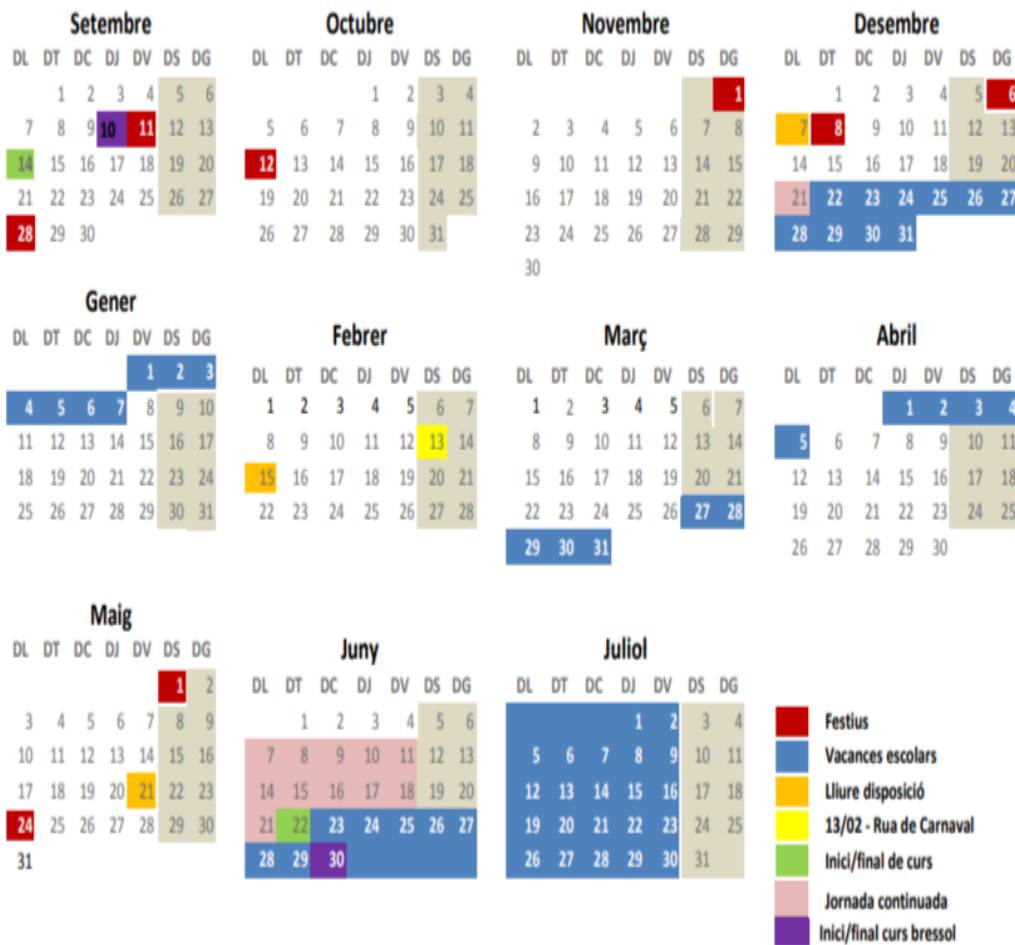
Setembre

| DL | DT | DC | DJ | DV | DS | DG |
|---|---|---|---|---|---|---|
| | 1 | 2 | 3 | 4 | 5 | 6 |
| 7 | 8 | 9 | 10 | 11 | 12 | 13 |
| 14 | 15 | 16 | 17 | 18 | 19 | 20 |
| 21 | 22 | 23 | 24 | 25 | 26 | 27 |
| 28 | 29 | 30 | | | | |

Octubre

| DL | DT | DC | DJ | DV | DS | DG |
|---|---|---|---|---|---|---|
| | | | 1 | 2 | 3 | 4 |
| 5 | 6 | 7 | 8 | 9 | 10 | 11 |
| 12 | 13 | 14 | 15 | 16 | 17 | 18 |
| 19 | 20 | 21 | 22 | 23 | 24 | 25 |
| 26 | 27 | 28 | 29 | 30 | 31 | |

Novembre

| DL | DT | DC | DJ | DV | DS | DG |
|---|---|---|---|---|---|---|
| | | | | | | 1 |
| 2 | 3 | 4 | 5 | 6 | 7 | 8 |
| 9 | 10 | 11 | 12 | 13 | 14 | 15 |
| 16 | 17 | 18 | 19 | 20 | 21 | 22 |
| 23 | 24 | 25 | 26 | 27 | 28 | 29 |
| 30 | | | | | | |

Desembre

| DL | DT | DC | DJ | DV | DS | DG |
|---|---|---|---|---|---|---|
| | 1 | 2 | 3 | 4 | 5 | 6 |
| 7 | 8 | 9 | 10 | 11 | 12 | 13 |
| 14 | 15 | 16 | 17 | 18 | 19 | 20 |
| 21 | 22 | 23 | 24 | 25 | 26 | 27 |
| 28 | 29 | 30 | 31 | | | |

Gener

| DL | DT | DC | DJ | DV | DS | DG |
|---|---|---|---|---|---|---|
| | | | | 1 | 2 | 3 |
| 4 | 5 | 6 | 7 | 8 | 9 | 10 |
| 11 | 12 | 13 | 14 | 15 | 16 | 17 |
| 18 | 19 | 20 | 21 | 22 | 23 | 24 |
| 25 | 26 | 27 | 28 | 29 | 30 | 31 |

Febrer

| DL | DT | DC | DJ | DV | DS | DG |
|---|---|---|---|---|---|---|
| 1 | 2 | 3 | 4 | 5 | 6 | 7 |
| 8 | 9 | 10 | 11 | 12 | 13 | 14 |
| 15 | 16 | 17 | 18 | 19 | 20 | 21 |
| 22 | 23 | 24 | 25 | 26 | 27 | 28 |

Març

| DL | DT | DC | DJ | DV | DS | DG |
|---|---|---|---|---|---|---|
| 1 | 2 | 3 | 4 | 5 | 6 | 7 |
| 8 | 9 | 10 | 11 | 12 | 13 | 14 |
| 15 | 16 | 17 | 18 | 19 | 20 | 21 |
| 22 | 23 | 24 | 25 | 26 | 27 | 28 |
| 29 | 30 | 31 | | | | |

Abril

| DL | DT | DC | DJ | DV | DS | DG |
|---|---|---|---|---|---|---|
| | | | 1 | 2 | 3 | 4 |
| 5 | 6 | 7 | 8 | 9 | 10 | 11 |
| 12 | 13 | 14 | 15 | 16 | 17 | 18 |
| 19 | 20 | 21 | 22 | 23 | 24 | 25 |
| 26 | 27 | 28 | 29 | 30 | | |

Maig

| DL | DT | DC | DJ | DV | DS | DG |
|---|---|---|---|---|---|---|
| | | | | | 1 | 2 |
| 3 | 4 | 5 | 6 | 7 | 8 | 9 |
| 10 | 11 | 12 | 13 | 14 | 15 | 16 |
| 17 | 18 | 19 | 20 | 21 | 22 | 23 |
| 24 | 25 | 26 | 27 | 28 | 29 | 30 |
| 31 | | | | | | |

Juny

| DL | DT | DC | DJ | DV | DS | DG |
|---|---|---|---|---|---|---|
| | 1 | 2 | 3 | 4 | 5 | 6 |
| 7 | 8 | 9 | 10 | 11 | 12 | 13 |
| 14 | 15 | 16 | 17 | 18 | 19 | 20 |
| 21 | 22 | 23 | 24 | 25 | 26 | 27 |
| 28 | 29 | 30 | | | | |

Juliol

| DL | DT | DC | DJ | DV | DS | DG |
|---|---|---|---|---|---|---|
| | | | 1 | 2 | 3 | 4 |
| 5 | 6 | 7 | 8 | 9 | 10 | 11 |
| 12 | 13 | 14 | 15 | 16 | 17 | 18 |
| 19 | 20 | 21 | 22 | 23 | 24 | 25 |
| 26 | 27 | 28 | 29 | 30 | 31 | |

Festius
Vacances escolars
Lliure disposició
13/02 - Rua de Carnaval
Inici/final de curs
Jornada continuada
Inici/final curs bressol